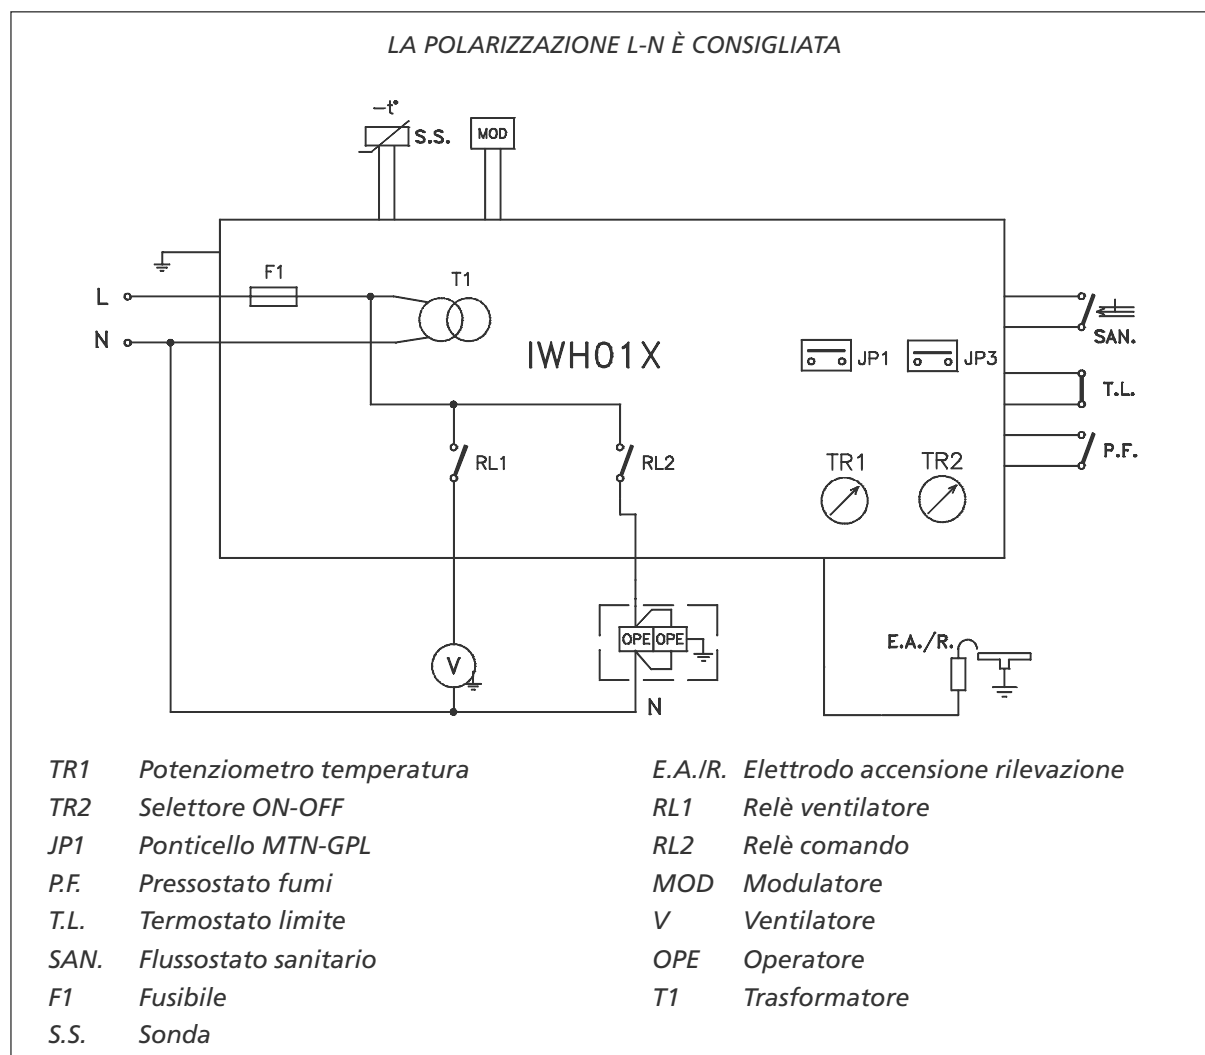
LA POLARIZZAZIONE L-N È CONSIGLIATA

$-t°$
S.S.
MOD
F1
T1
L
N
IWH01X
JP1
JP3
SAN.
T.L.
P.F.
RL1
RL2
TR1
TR2
OPE OPE
V
N
E.A./R.

TR1 Potenziometro temperatura
TR2 Selettore ON-OFF
JP1 Ponticello MTN-GPL
P.F. Pressostato fumi
T.L. Termostato limite
SAN. Flussostato sanitario
F1 Fusibile
S.S. Sonda

E.A./R. Elettrodo accensione rilevazione
RL1 Relè ventilatore
RL2 Relè comando
MOD Modulatore
V Ventilatore
OPE Operatore
T1 Trasformatore